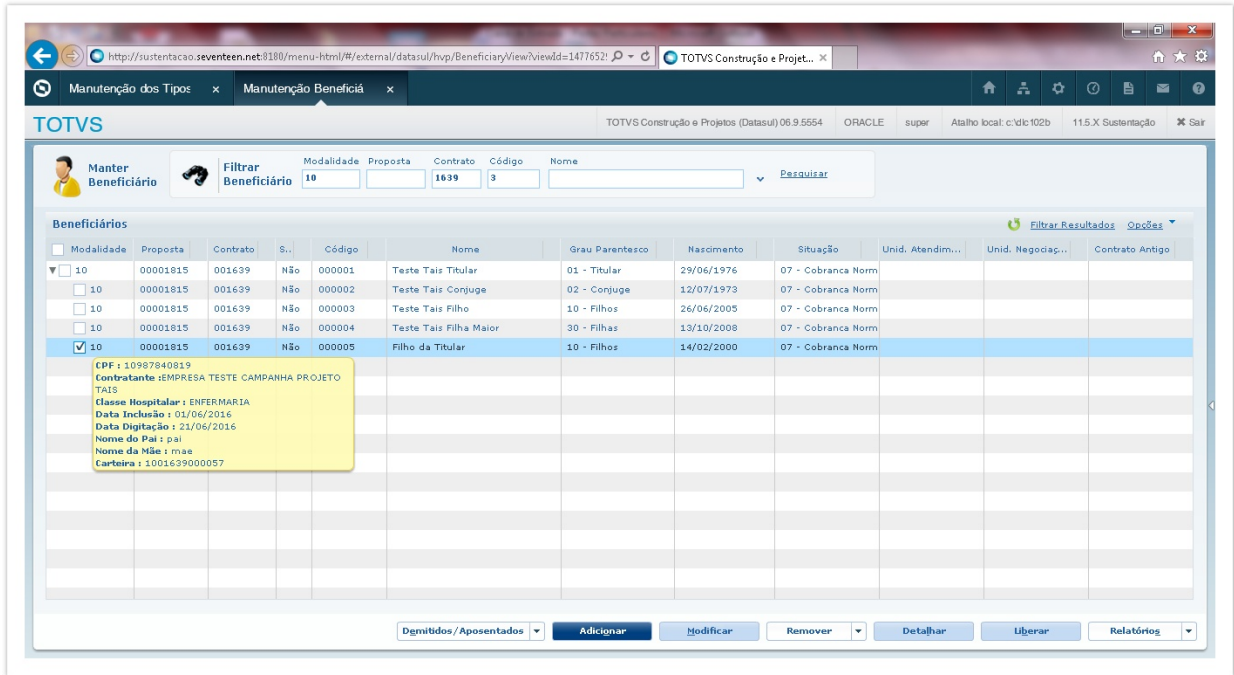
http://sustentacao.seventeen.net:8180/menu-html/#/external/datasul/hvp/BeneficiaryView?viewId=1477652!

TOTVS Construção e Projet... ×

Manutenção dos Tipos ×
Manutenção Beneficiá ×

TOTVS

TOTVS Construção e Projetos (Datasul) 06.9.5554 | ORACLE | super | Atalho local: c:\dic102b | 11.5.X Sustentação | ✖ Sair

Manter Beneficiário

Filtrar Beneficiário

Modalidade 10 | Proposta | Contrato 1639 | Código 3 | Nome

Pesquisar

Beneficiários

Filtrar Resultados Opções

| Modalidade | Proposta | Contrato | S.. | Código | Nome | Grau Parentesco | Nascimento | Situação | Unid. Atendim... | Unid. Negociaç... | Contrato Antigo |
|---|---|---|---|---|---|---|---|---|---|---|---|
| 10 | 00001815 | 001639 | Não | 000001 | Teste Tais Titular | 01 - Titular | 29/06/1976 | 07 - Cobranca Norm | | | |
| 10 | 00001815 | 001639 | Não | 000002 | Teste Tais Conjuge | 02 - Conjuge | 12/07/1973 | 07 - Cobranca Norm | | | |
| 10 | 00001815 | 001639 | Não | 000003 | Teste Tais Filho | 10 - Filhos | 26/06/2005 | 07 - Cobranca Norm | | | |
| 10 | 00001815 | 001639 | Não | 000004 | Teste Tais Filha Maior | 30 - Filhas | 13/10/2008 | 07 - Cobranca Norm | | | |
| 10 | 00001815 | 001639 | Não | 000005 | Filho da Titular | 10 - Filhos | 14/02/2000 | 07 - Cobranca Norm | | | |

CPF : 10987840819
Contratante :EMPRESA TESTE CAMPANHA PROJETO TAIS
Classe Hospitalar : ENFERMARIA
Data Inclusão : 01/06/2016
Data Digitação : 21/06/2016
Nome do Pai : pai
Nome da Mãe : mae
Carteira : 1001639000057

Demitidos/Aposentados | Adicionar | Modificar | Remover | Detalhar | Liberar | Relatórios